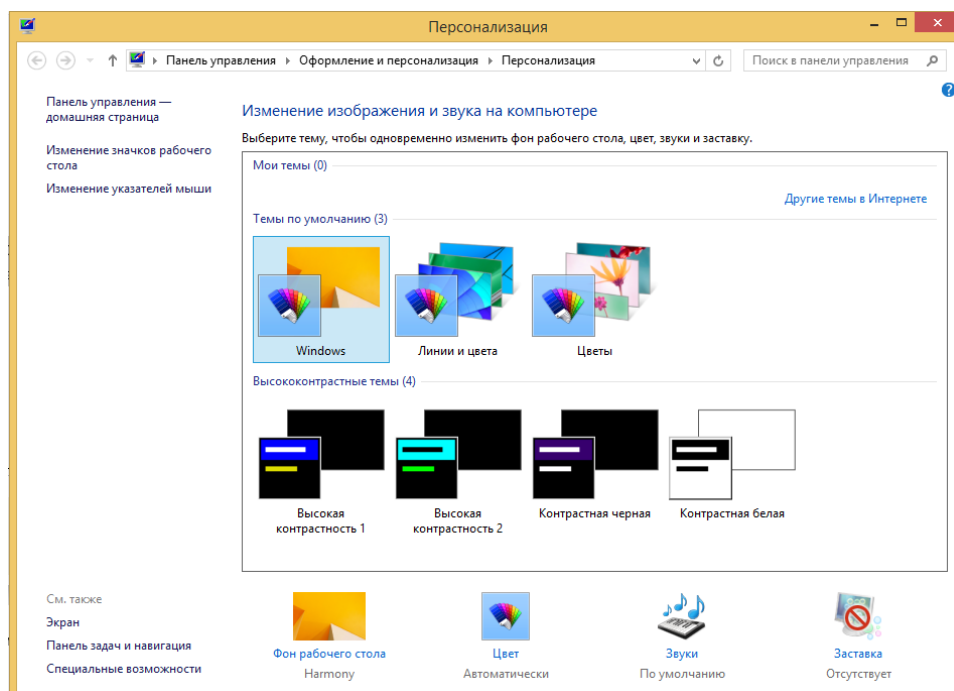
Персонализация

Панель управления › Оформление и персонализация › Персонализация

Поиск в панели управления

Панель управления — домашняя страница

Изменение значков рабочего стола

Изменение указателей мыши

Изменение изображения и звука на компьютере

Выберите тему, чтобы одновременно изменить фон рабочего стола, цвет, звуки и заставку.

Мои темы (0)

Другие темы в Интернете

Темы по умолчанию (3)

Windows

Линии и цвета

Цветы

Высококонтрастные темы (4)

Высокая контрастность 1

Высокая контрастность 2

Контрастная черная

Контрастная белая

См. также

Экран

Панель задач и навигация

Специальные возможности

Фон рабочего стола
Harmony

Цвет
Автоматически

Звуки
По умолчанию

Заставка
Отсутствует